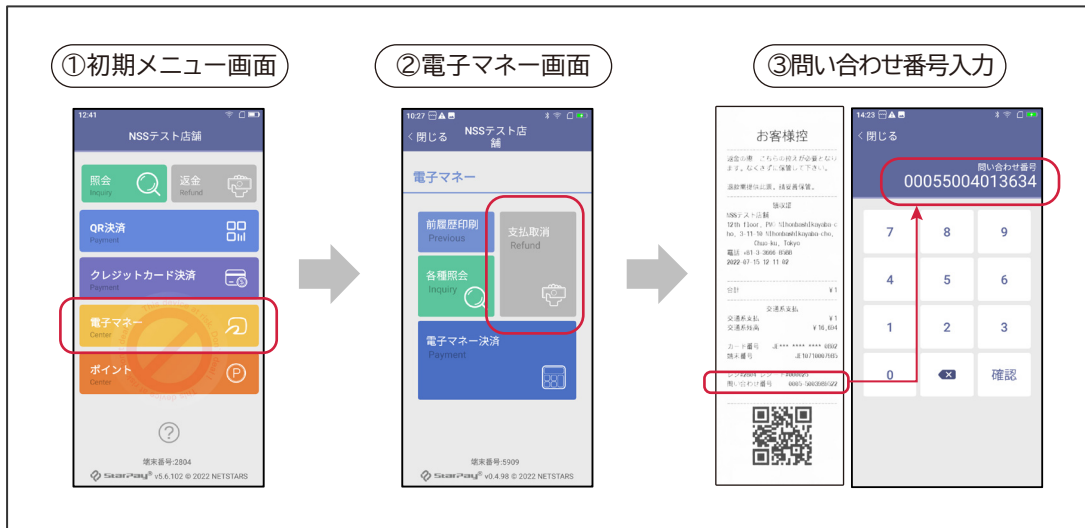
①初期メニュー画面

12:41

NSSテスト店舗

照会
Inquiry

返金
Refund

QR決済
Payment

クレジットカード決済
Payment

電子マネー
Center

ポイント
Center

端末番号:2804

StarPay v5.6.102 © 2022 NETSTARS

②電子マネー画面

10:27

< 閉じる

NSSテスト店舗

電子マネー

前履歴印刷
Previous

支払取消
Refund

各種照会
Inquiry

電子マネー決済
Payment

端末番号:5909

StarPay v0.4.98 © 2022 NETSTARS

③問い合わせ番号入力

お客様控

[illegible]

合計 ¥1

交通系支払

交通系支払 ¥1
交通系残高 ¥16,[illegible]

カード番号 JE*** **** **** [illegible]
端末番号 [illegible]

問い合わせ番号 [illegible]

14:23

< 閉じる

問い合わせ番号
00055004013634

| 7 | 8 | 9 |
|---|---|---|
| 4 | 5 | 6 |
| 1 | 2 | 3 |
| 0 | ⌫ | 確認 |